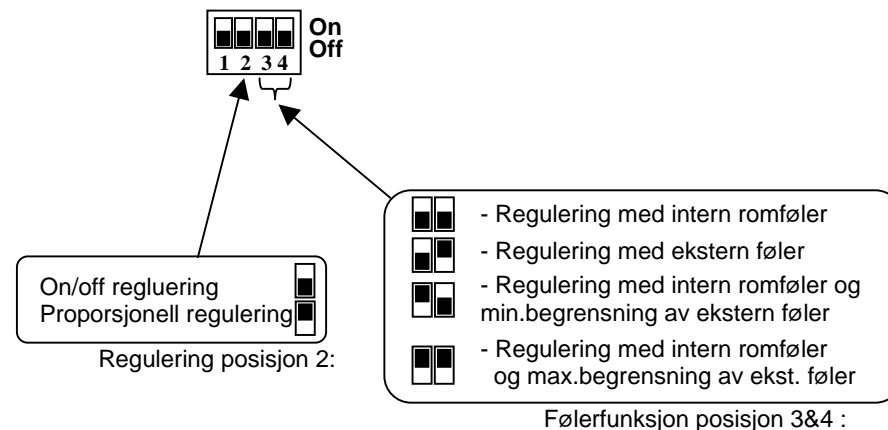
On
Off
1 2 3 4

On/off regluering
Proporsjonell regulering

Regulering posisjon 2:

- Regulering med intern romføler
- Regulering med ekstern føler
- Regulering med intern romføler og min.begrensning av ekstern føler
- Regulering med intern romføler og max.begrensning av ekst. føler

Følerfunksjon posisjon 3&4 :